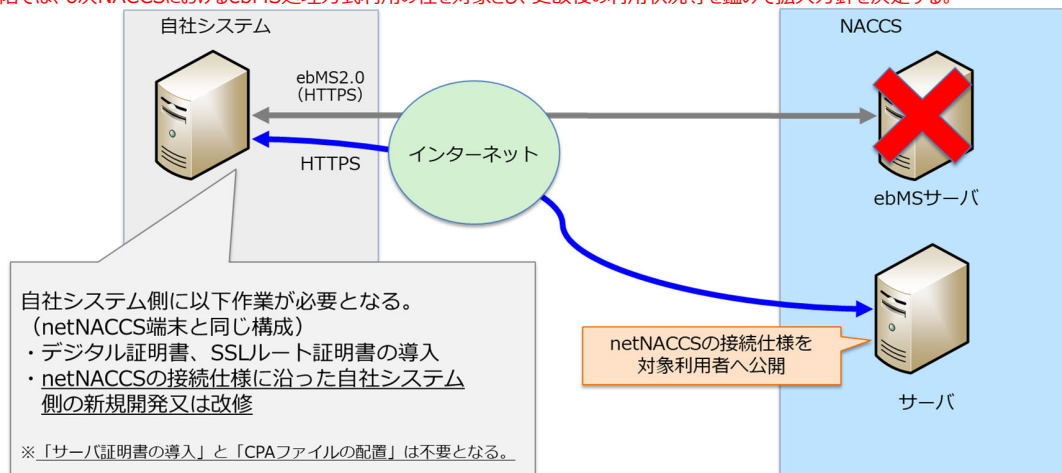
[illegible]

自社システム

NACCS

ebMS2.0
(HTTPS)

HTTPS

インターネット

ebMSサーバ

自社システム側に以下作業が必要となる。
（netNACCS端末と同じ構成）
・デジタル証明書、SSLルート証明書の導入
・netNACCSの接続仕様に沿った自社システム側の新規開発又は改修

※「サーバ証明書の導入」と「CPAファイルの配置」は不要となる。

netNACCSの接続仕様を対象利用者へ公開

サーバ